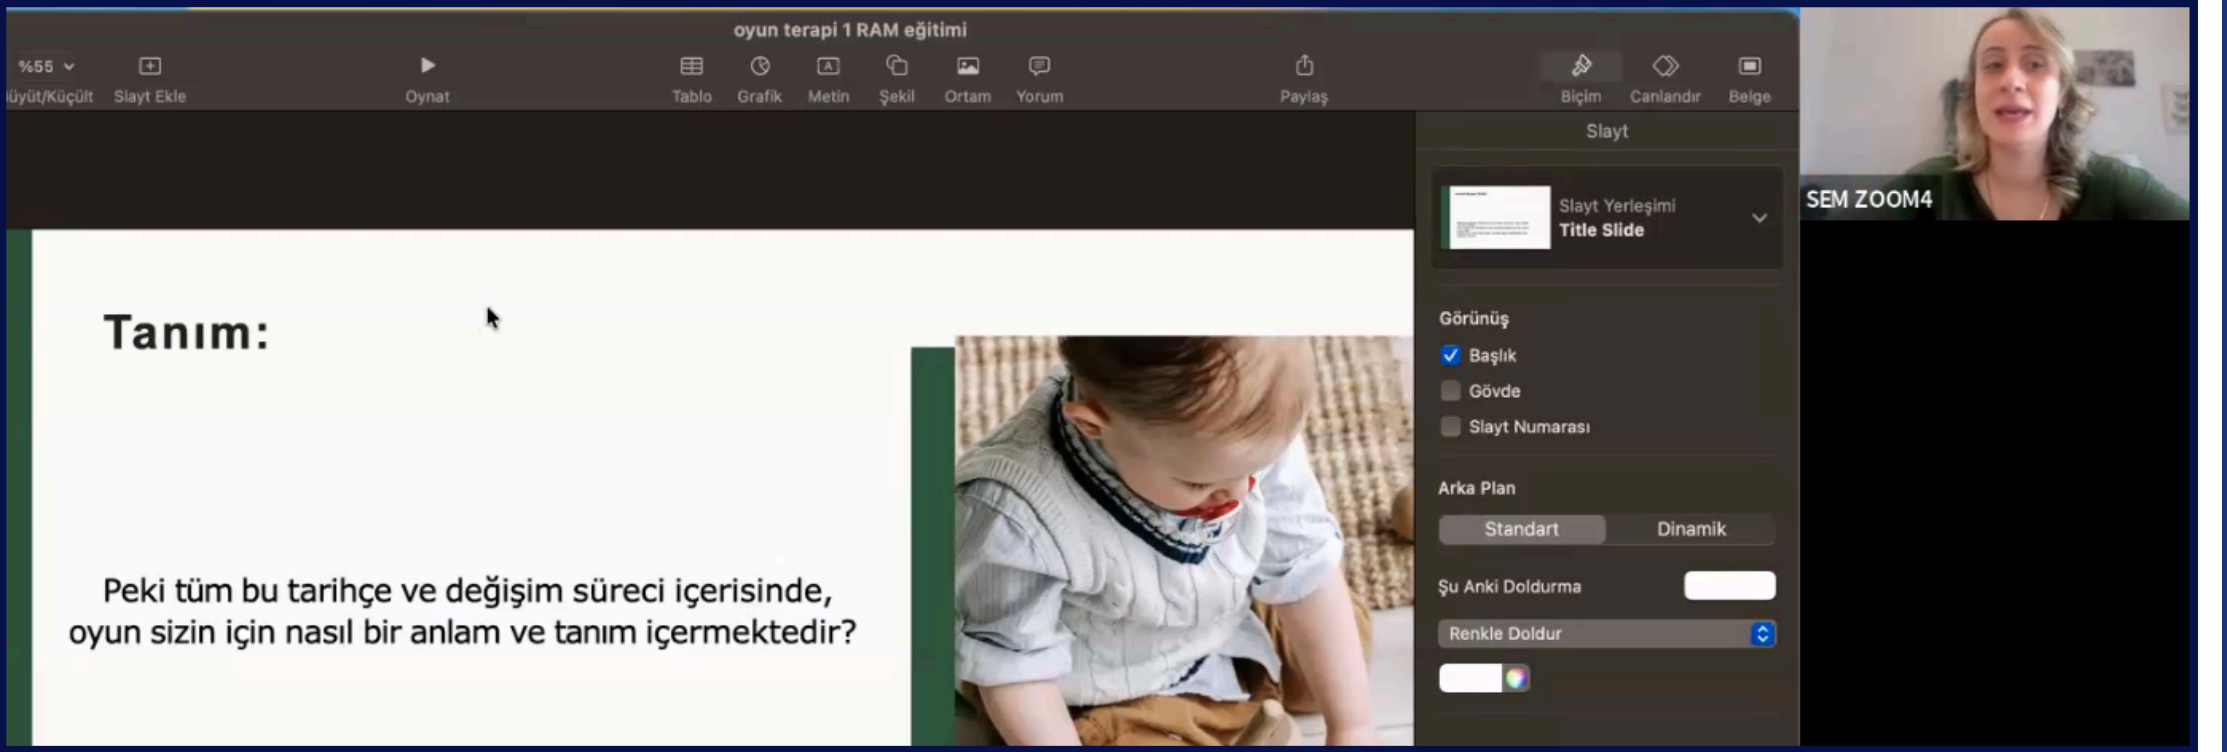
oyun terapi 1 RAM eğitimi

%55 üyüt/Küçült Slayt Ekle Oynat Tablo Grafik Metin Şekil Ortam Yorum Paylaş Biçim Canlandır Belge

Slayt

Slayt Yerleşimi
Title Slide

Görünüş
Başlık
Gövde
Slayt Numarası

Arka Plan
Standart Dinamik
Şu Anki Doldurma
Renkle Doldur

SEM ZOOM4

Tanım:

Peki tüm bu tarihçe ve değişim süreci içerisinde, oyun sizin için nasıl bir anlam ve tanım içermektedir?